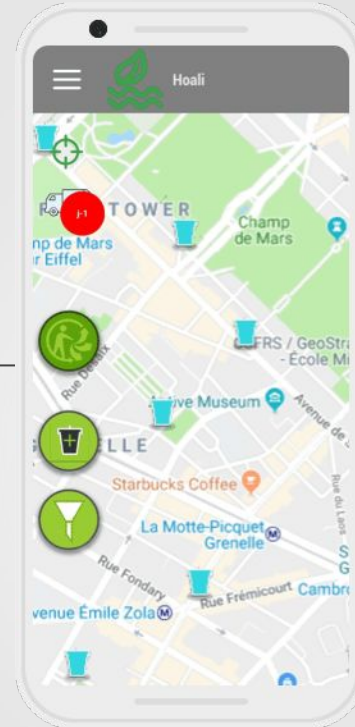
Hoali

TOWER

Champ de Mars

mp de Mars
r Eiffel

FRS / GeoStr
- École M

Rue Desaix

ive Museum

Avenue de S

ELLE

Starbucks Coffee

La Motte-Picquet
Grenelle

Rue du Laos

Rue Fondary

Rue Frémicourt

Cambr

venue Émile Zola